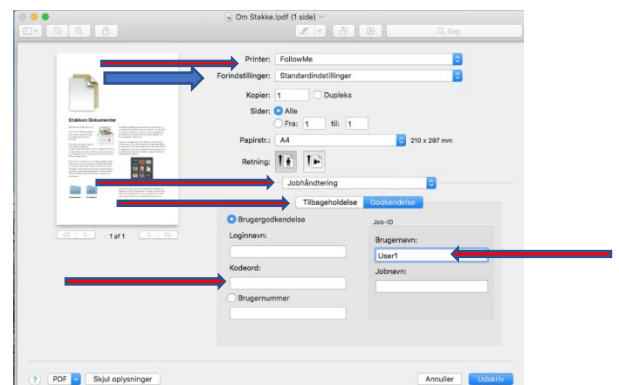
Om Stakke.lpdf (1 side)

Søg

Printer: FollowMe

Forindstillinger: Standardindstillinger

Kopier: 1 Dupleks

Sider: Alle

Fra: 1 til: 1

Papirstr.: A4 210 x 297 mm

Retning:

Jobhåndtering

Tilbageholdelse Godkendelse

Brugergodkendelse

Loginnavn:

Kodeord:

Brugernummer

Job-ID

Brugernavn:

User1

Jobnavn:

Stakken Dokumenter

1 af 1

? PDF Skjul oplysninger

Annuller Udskriv